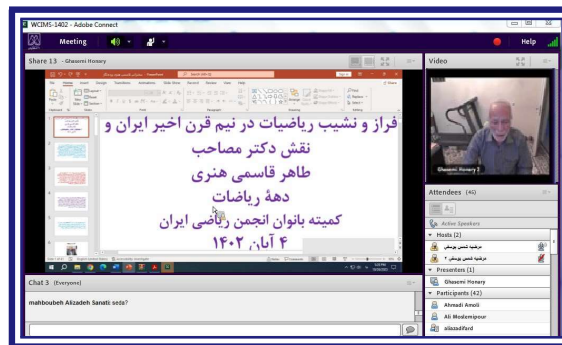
WCIMS-1402 - Adobe Connect

Meeting

Help

Share 13 - Ghasemi Honery

Video

فراز و نشیب ریاضیات در نیم قرن اخیر ایران و نقش دکتر مصاحب

طاهر قاسمی هنری

دههٔ ریاضات

کمیته بانوان انجمن ریاضی ایران

۴ آبان ۱۴۰۲

Ghasemi Honery 2

Attendees (46)

Active Speakers

Hosts (2)

مرضیه شمس یوسفی

مرضیه شمس یوسفی

Presenters (1)

Ghasemi Honery

Participants (42)

Ahmadi Amoli

Ali Moslemipour

alizadifard

Chat 3 (Everyone)

mahboubeh Alizadeh Sanati: seda?